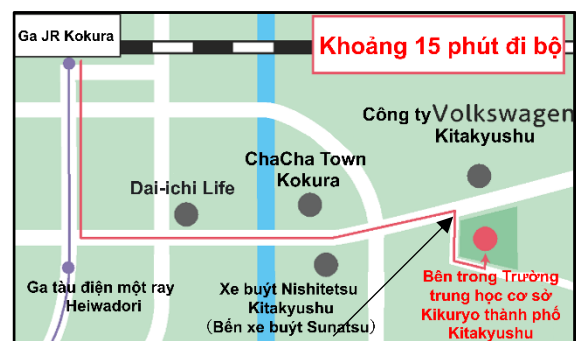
Ga JR Kokura

Khoảng 15 phút đi bộ

Công ty Volkswagen Kitakyushu

ChaCha Town Kokura

Dai-ichi Life

Ga tàu điện một ray Heiwadori

Xe buýt Nishitetsu Kitakyushu (Bến xe buýt Sunatsu)

Bên trong Trường trung học cơ sở Kikuryo thành phố Kitakyushu